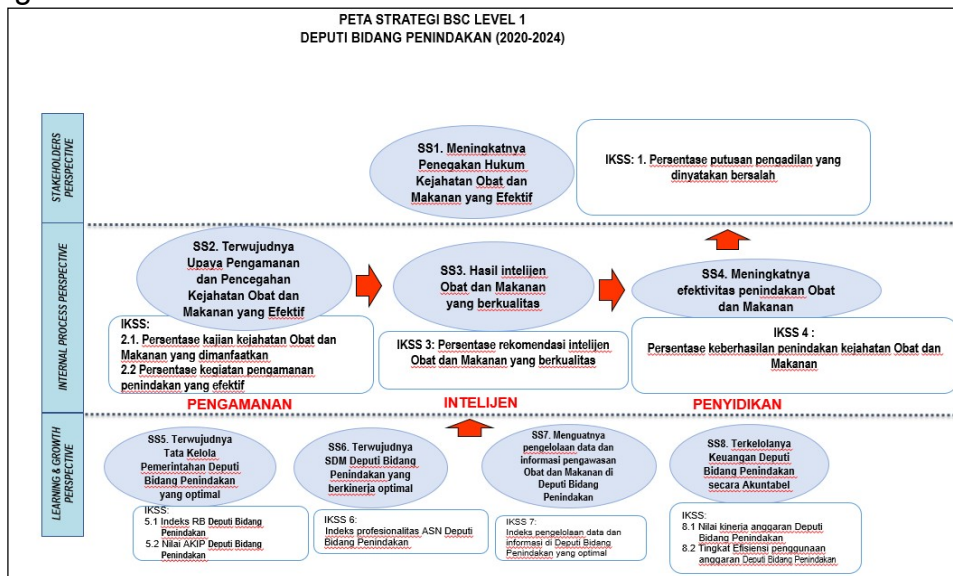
PETA STRATEGI BSC LEVEL 1
DEPUTI BIDANG PENINDAKAN (2020-2024)

STAKEHOLDERS PERSPECTIVE

SS1. Meningkatnya Penegakan Hukum Kejahatan Obat dan Makanan yang Efektif

IKSS: 1. Persentase putusan pengadilan yang dinyatakan bersalah

INTERNAL PROCESS PERSPECTIVE

SS2. Terwujudnya Upaya Pengamanan dan Pencegahan Kejahatan Obat dan Makanan yang Efektif

IKSS:
2.1. Persentase kajian kejahatan Obat dan Makanan yang dimanfaatkan
2.2 Persentase kegiatan pengamanan penindakan yang efektif

SS3. Hasil intelijen Obat dan Makanan yang berkualitas

IKSS 3: Persentase rekomendasi intelijen Obat dan Makanan yang berkualitas

SS4. Meningkatnya efektivitas penindakan Obat dan Makanan

IKSS 4 :
Persentase keberhasilan penindakan kejahatan Obat dan Makanan

PENGAMANAN

INTELIJEN

PENYIDIKAN

LEARNING & GROWTH PERSPECTIVE

SS5. Terwujudnya Tata Kelola Pemerintahan Deputi Bidang Penindakan yang optimal

IKSS:
5.1 Indeks RB Deputi Bidang Penindakan
5.2 Nilai AKIP Deputi Bidang Penindakan

SS6. Terwujudnya SDM Deputi Bidang Penindakan yang berkinerja optimal

IKSS 6:
Indeks profesionalitas ASN Deputi Bidang Penindakan

SS7. Menguatnya pengelolaan data dan informasi pengawasan Obat dan Makanan di Deputi Bidang Penindakan

IKSS 7:
Indeks pengelolaan data dan informasi di Deputi Bidang Penindakan yang optimal

SS8. Terkelolanya Keuangan Deputi Bidang Penindakan secara Akuntabel

IKSS:
8.1 Nilai kinerja anggaran Deputi Bidang Penindakan
8.2 Tingkat Efisiensi penggunaan anggaran Deputi Bidang Penindakan